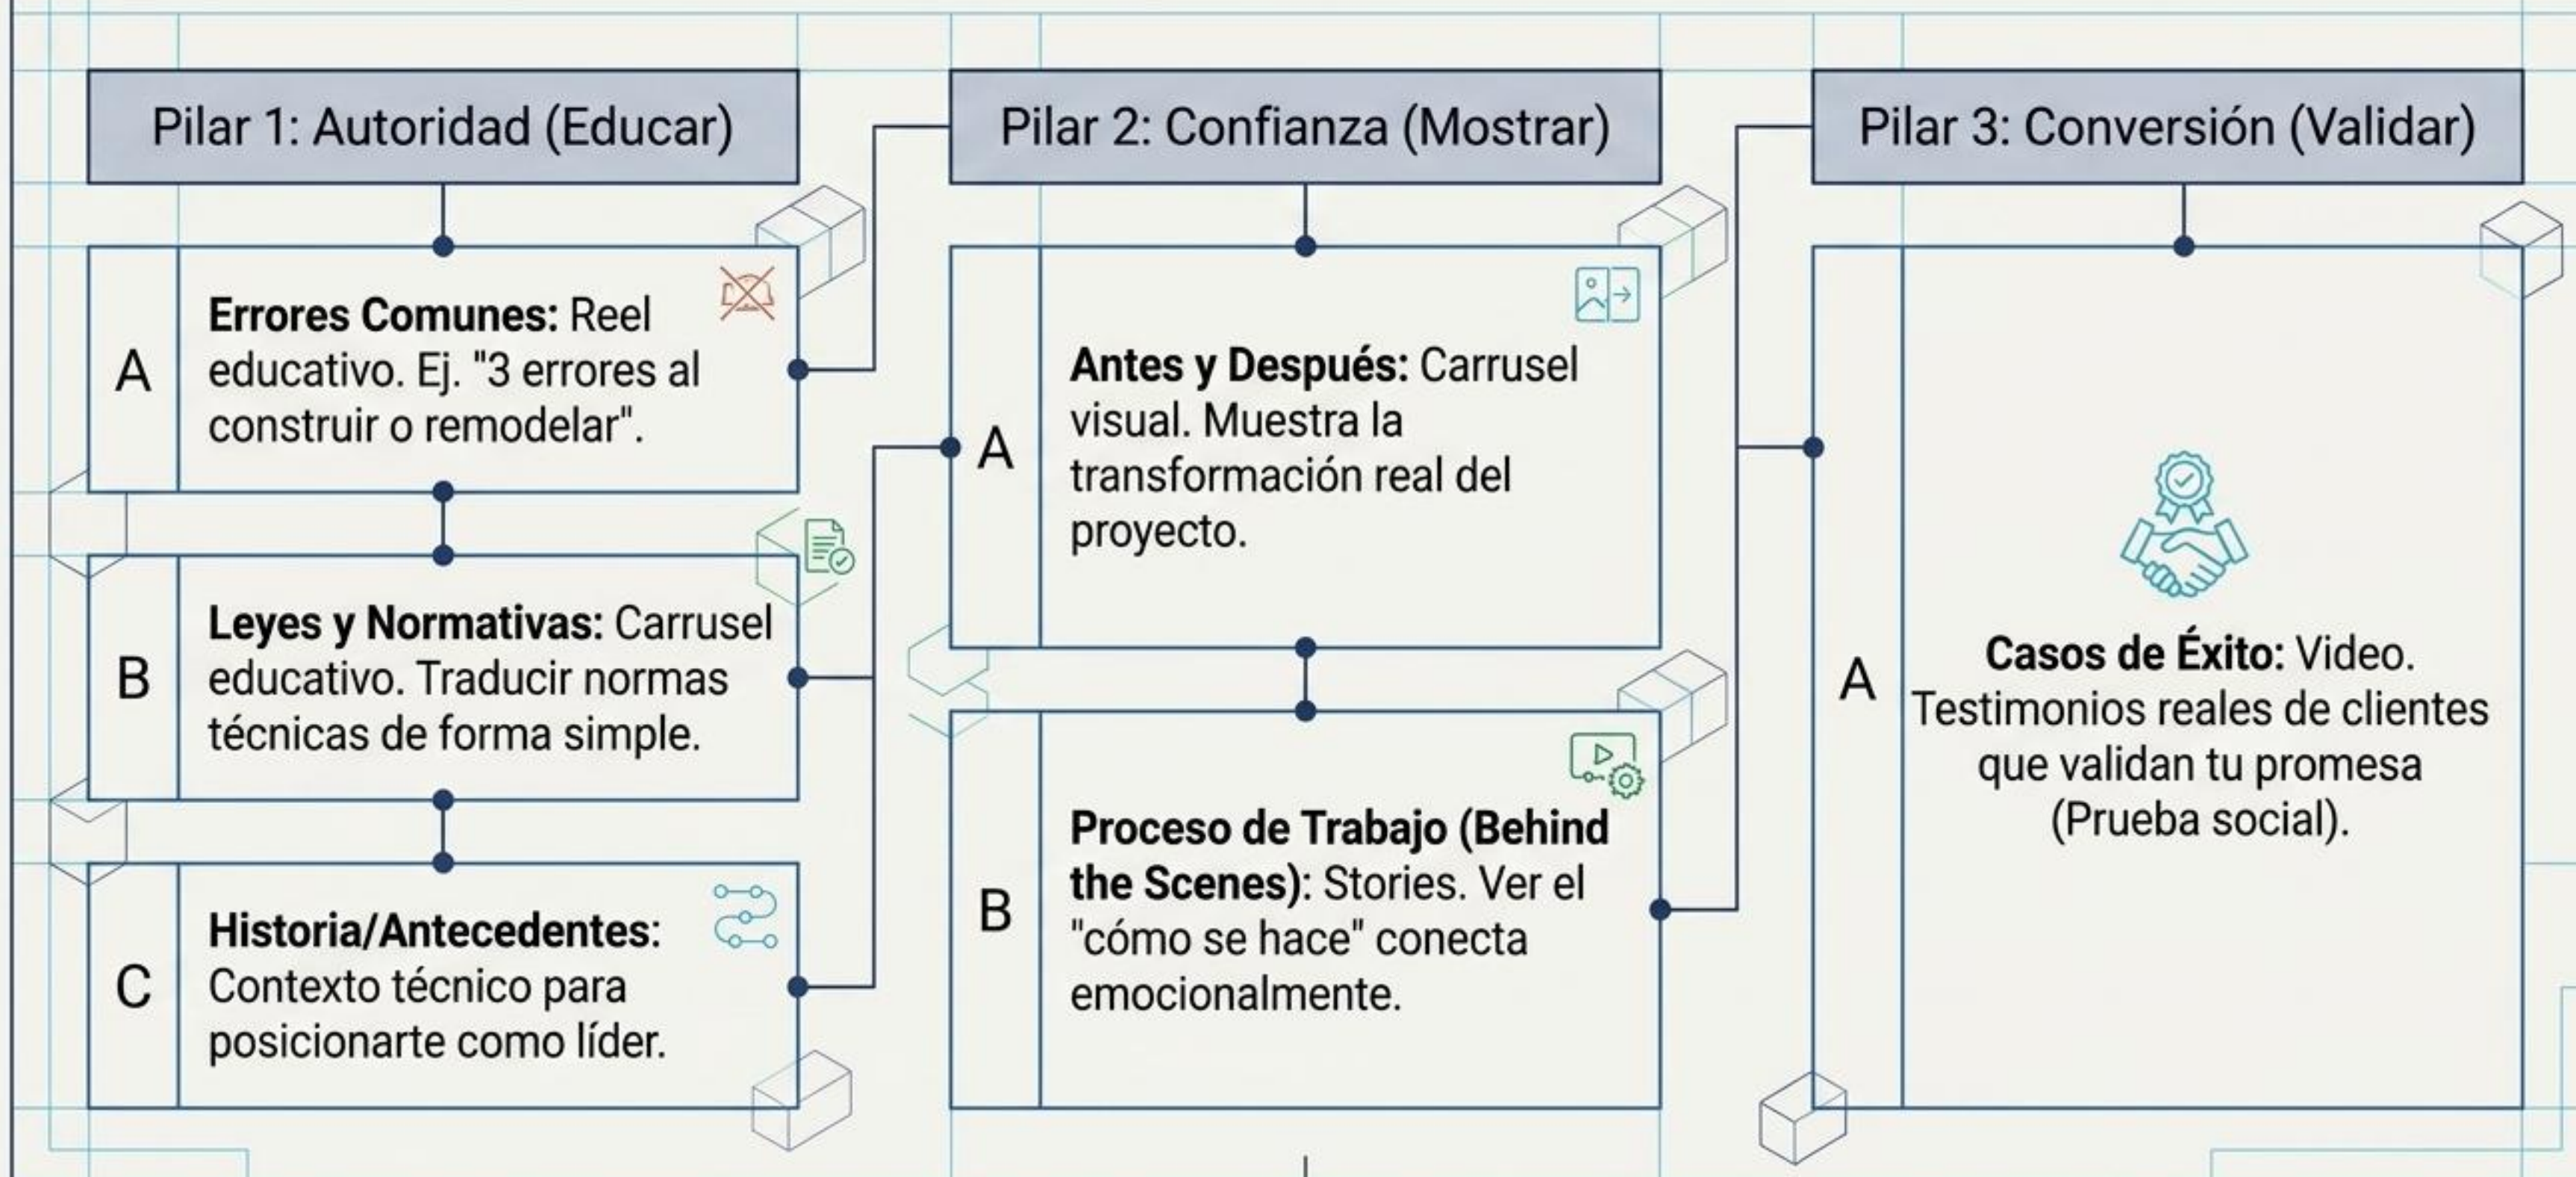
Pilar 1: Autoridad (Educar)

A **Errores Comunes:** Reel educativo. Ej. "3 errores al construir o remodelar".

B **Leyes y Normativas:** Carrusel educativo. Traducir normas técnicas de forma simple.

C **Historia/Antecedentes:** Contexto técnico para posicionarte como líder.

Pilar 2: Confianza (Mostrar)

A **Antes y Después:** Carrusel visual. Muestra la transformación real del proyecto.

B **Proceso de Trabajo (Behind the Scenes)**: Stories. Ver el "cómo se hace" conecta emocionalmente.

Pilar 3: Conversión (Validar)

A **Casos de Éxito:** Video. Testimonios reales de clientes que validan tu promesa (Prueba social).